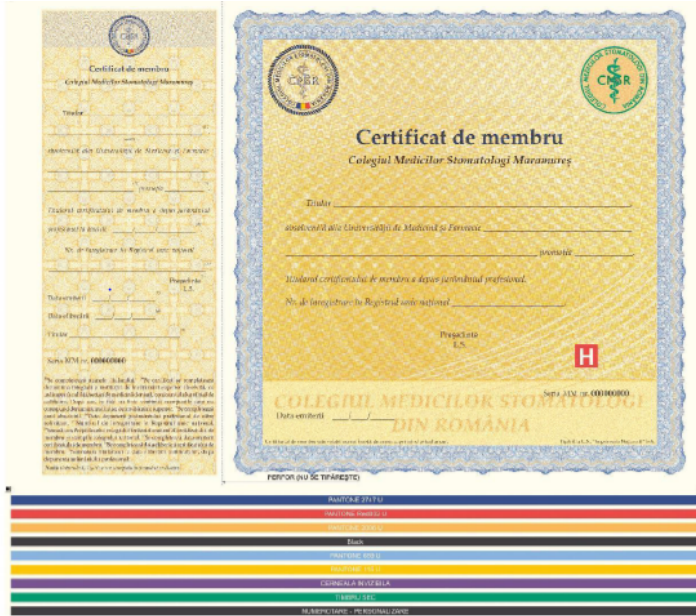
Certificat de membru
Colegiul Medicilor Stomatologi Maramureș

Titular
absolvent/ă al/a Universității de Medicină și Farmacie
promoția
Titularul certificatului de membru a depus jurământul profesional.
Nr. de înregistrare în Registrul unic național

Președinte
L.S.

Data emiterii
Titular
Seria MM nr. 0000000000

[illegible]

Certificat de membru
Colegiul Medicilor Stomatologi Maramureș

Titular
absolvent/ă al/a Universității de Medicină și Farmacie
promoția
Titularul certificatului de membru a depus jurământul profesional.
Nr. de înregistrare în Registrul unic național

Președinte
L.S.

H

Seria MM nr. 0000000000
Data emiterii
COLEGIUL MEDICILOR STOMATOLOGI DIN ROMÂNIA

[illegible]

PERFOR (NU SE TIPĂREȘTE)

PANTONE 2747 U
PANTONE Warm Red U
PANTONE 1365 U
Black
PANTONE 659 U
PANTONE 116 U
CERNEALĂ INVIZIBILĂ
TIMBRU SEC
NUMEROTARE - PERSONALIZARE